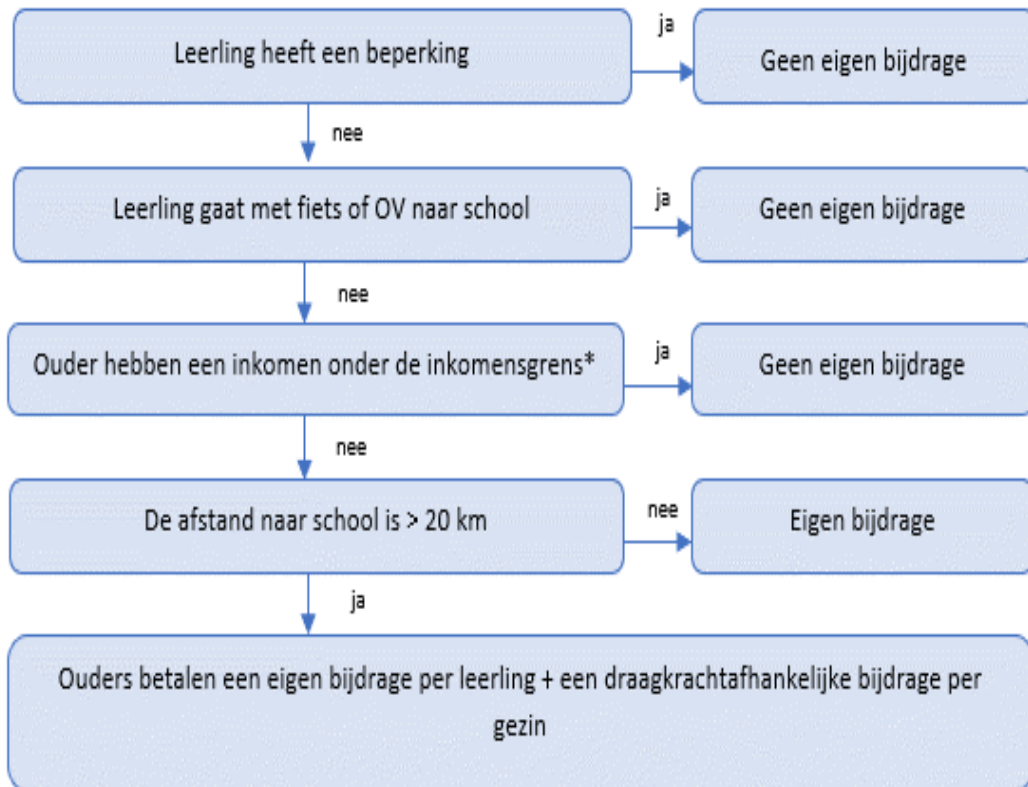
Leerling heeft een beperking

ja

Geen eigen bijdrage

nee

Leerling gaat met fiets of OV naar school

ja

Geen eigen bijdrage

nee

Ouder hebben een inkomen onder de inkomensgrens*

ja

Geen eigen bijdrage

nee

De afstand naar school is > 20 km

nee

Eigen bijdrage

ja

Ouders betalen een eigen bijdrage per leerling + een draagkrachtafhankelijke bijdrage per gezin